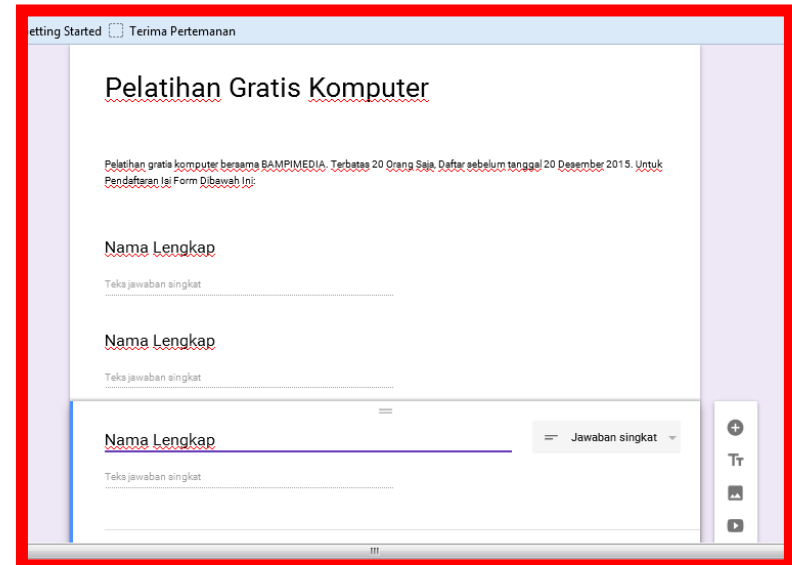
etting Started  Terima Pertemanan

Pelatihan Gratis Komputer

Pelatihan gratis komputer bersama BAMPIMEDIA. Terbatas 20 Orang Saja. Daftar sebelum tanggal 20 Desember 2015. Untuk Pendaftaran Isi Form Dibawah Ini:

Nama Lengkap

Teks jawaban singkat

Nama Lengkap

Teks jawaban singkat

Nama Lengkap

Jawaban singkat

Teks jawaban singkat